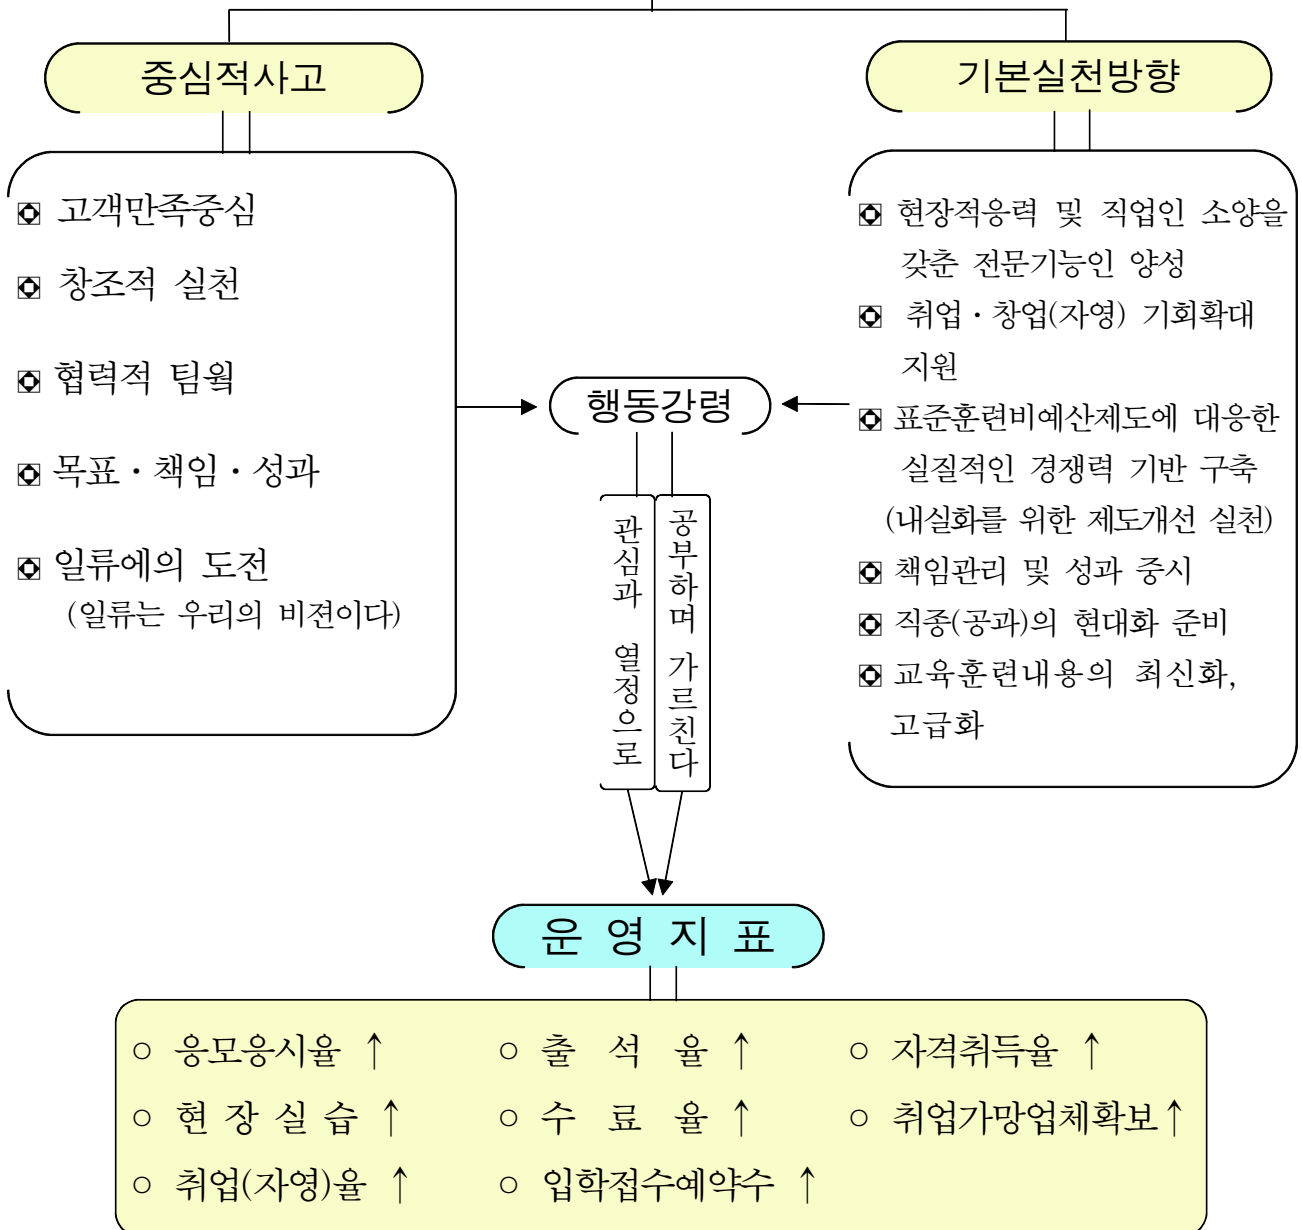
중심적사고

기본실천방향

◘ 고객만족중심

◘ 창조적 실천

◘ 협력적 팀웍

◘ 목표 · 책임 · 성과

◘ 일류에의 도전
(일류는 우리의 비젼이다)

◘ 현장적응력 및 직업인 소양을 갖춘 전문기능인 양성

◘ 취업 · 창업(자영) 기회확대 지원

◘ 표준훈련비예산제도에 대응한 실질적인 경쟁력 기반 구축
(내실화를 위한 제도개선 실천)

◘ 책임관리 및 성과 중시

◘ 직종(공과)의 현대화 준비

◘ 교육훈련내용의 최신화, 고급화

행동강령

관심과 열정으로

공부하며 가르친다

운 영 지 표

○ 응모응시율 ↑
○ 출 석 율 ↑
○ 자격취득율 ↑
○ 현 장 실 습 ↑
○ 수 료 율 ↑
○ 취업가망업체확보↑
○ 취업(자영)율 ↑
○ 입학접수예약수 ↑